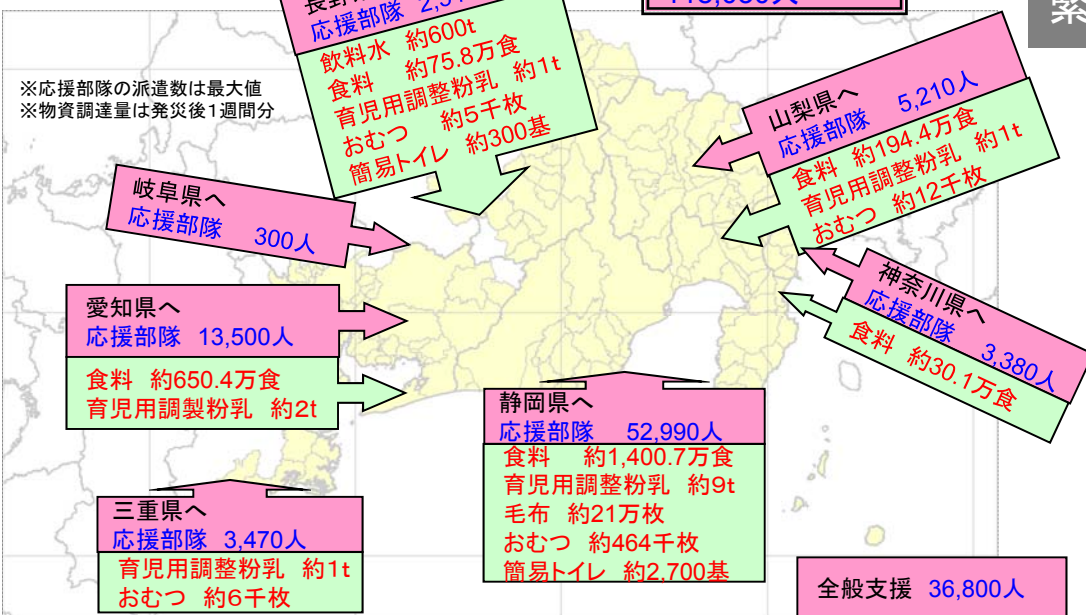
長野県へ
応援部隊 2,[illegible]
飲料水 約600t
食料 約75.8万食
育児用調整粉乳 約1t
おむつ 約5千枚
簡易トイレ 約300基

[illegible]

紧

※応援部隊の派遣数は最大値
※物資調達量は発災後1週間分

岐阜県へ
応援部隊 300人

山梨県へ
応援部隊 5,210人
食料 約194.4万食
育児用調整粉乳 約1t
おむつ 約12千枚

愛知県へ
応援部隊 13,500人
食料 約650.4万食
育児用調製粉乳 約2t

神奈川県へ
応援部隊 3,380人
食料 約30.1万食

静岡県へ
応援部隊 52,990人
食料 約1,400.7万食
育児用調整粉乳 約9t
毛布 約21万枚
おむつ 約464千枚
簡易トイレ 約2,700基

三重県へ
応援部隊 3,470人
育児用調整粉乳 約1t
おむつ 約6千枚

全般支援 36,800人